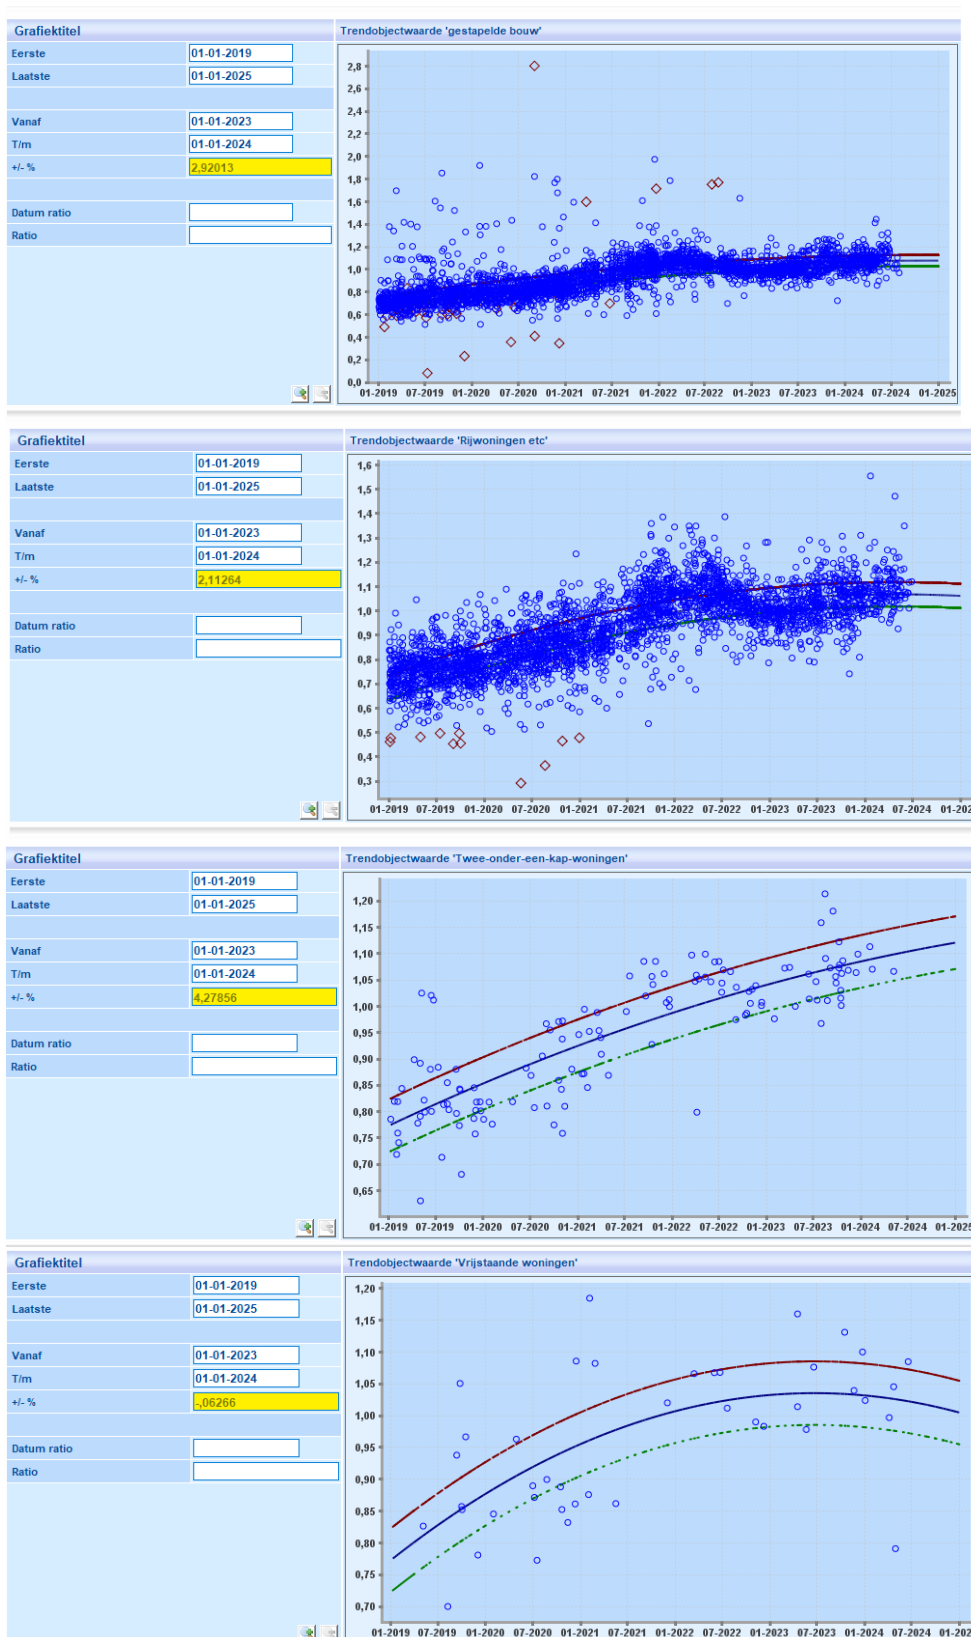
Grafiektitel
Eerste 01-01-2019
Laatste 01-01-2025
Vanaf 01-01-2023
T/m 01-01-2024
+/- % 2,92013
Datum ratio
Ratio

Trendobjectwaarde 'gestapelde bouw'
2,8
2,6
2,4
2,2
2,0
1,8
1,6
1,4
1,2
1,0
0,8
0,6
0,4
0,2
0,0
01-2019 07-2019 01-2020 07-2020 01-2021 07-2021 01-2022 07-2022 01-2023 07-2023 01-2024 07-2024 01-2025

Grafiektitel
Eerste 01-01-2019
Laatste 01-01-2025
Vanaf 01-01-2023
T/m 01-01-2024
+/- % 2,11264
Datum ratio
Ratio

Trendobjectwaarde 'Rijwoningen etc'
1,6
1,5
1,4
1,3
1,2
1,1
1,0
0,9
0,8
0,7
0,6
0,5
0,4
0,3
01-2019 07-2019 01-2020 07-2020 01-2021 07-2021 01-2022 07-2022 01-2023 07-2023 01-2024 07-2024 01-202

Grafiektitel
Eerste 01-01-2019
Laatste 01-01-2025
Vanaf 01-01-2023
T/m 01-01-2024
+/- % 4,27856
Datum ratio
Ratio

Trendobjectwaarde 'Twee-onder-een-kap-woningen'
1,20
1,15
1,10
1,05
1,00
0,95
0,90
0,85
0,80
0,75
0,70
0,65
01-2019 07-2019 01-2020 07-2020 01-2021 07-2021 01-2022 07-2022 01-2023 07-2023 01-2024 07-2024 01-2025

Grafiektitel
Eerste 01-01-2019
Laatste 01-01-2025
Vanaf 01-01-2023
T/m 01-01-2024
+/- % -,06266
Datum ratio
Ratio

Trendobjectwaarde 'Vrijstaande woningen'
1,20
1,15
1,10
1,05
1,00
0,95
0,90
0,85
0,80
0,75
0,70
01-2019 07-2019 01-2020 07-2020 01-2021 07-2021 01-2022 07-2022 01-2023 07-2023 01-2024 07-2024 01-202